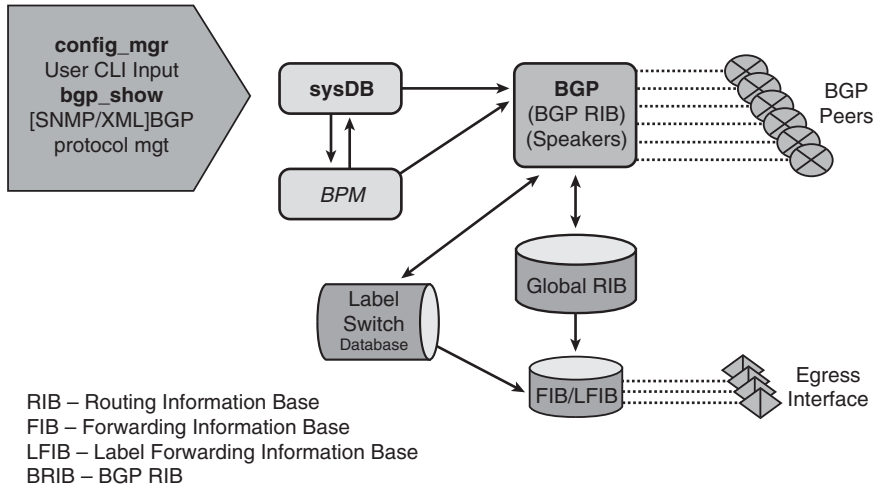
config_mgr
User CLI Input
bgp_show
[SNMP/XML]BGP
protocol mgt

sysDB

BPM

BGP
(BGP RIB)
(Speakers)

BGP
Peers

Global RIB

Label
Switch
Database

FIB/LFIB

Egress
Interface

RIB – Routing Information Base
FIB – Forwarding Information Base
LFIB – Label Forwarding Information Base
BRIB – BGP RIB